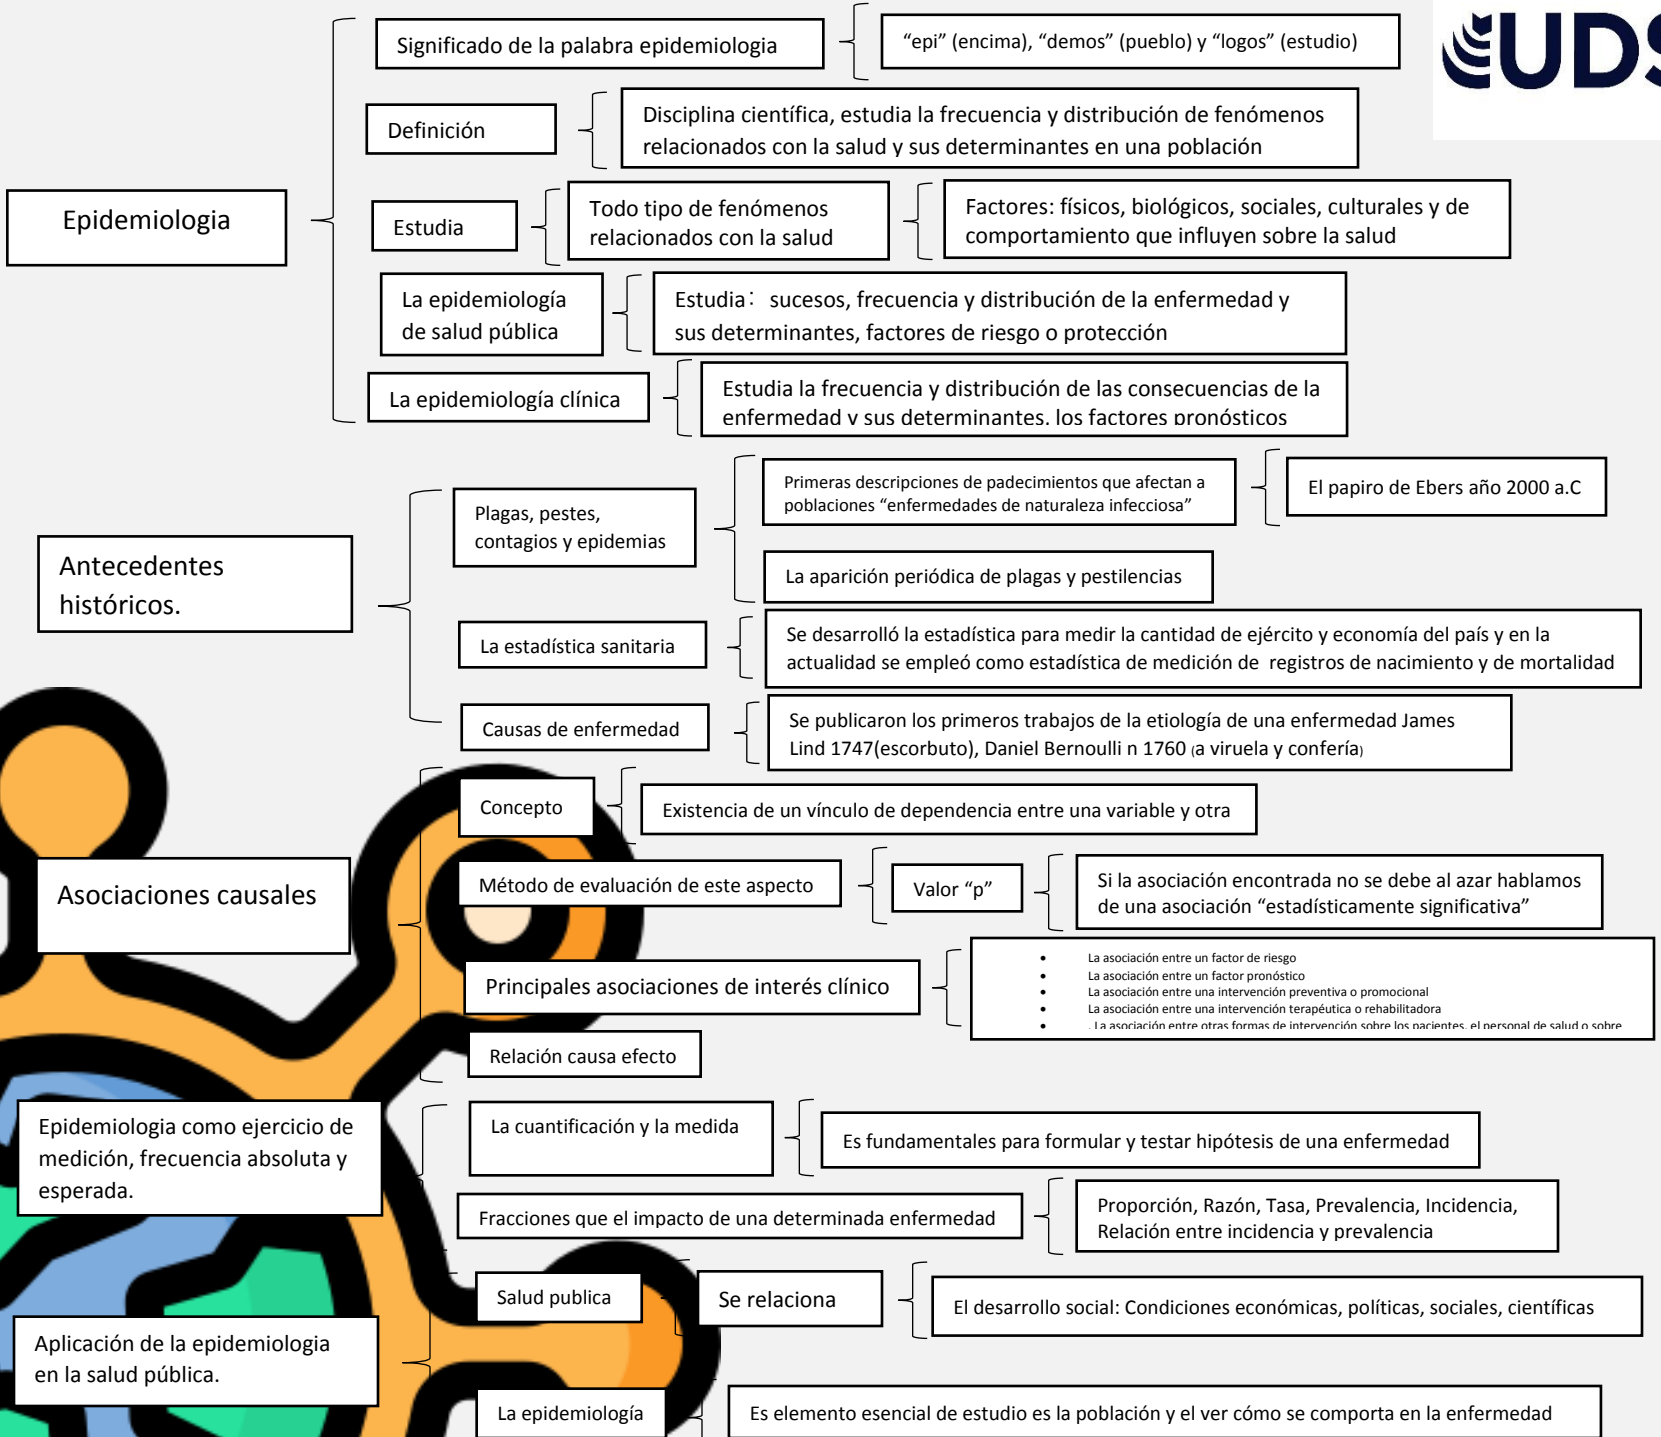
UDS

Epidemiologia

Significado de la palabra epidemiologia
"epi" (encima), "demos" (pueblo) y "logos" (estudio)

Definición
Disciplina científica, estudia la frecuencia y distribución de fenómenos relacionados con la salud y sus determinantes en una población

Estudia
Todo tipo de fenómenos relacionados con la salud
Factores: físicos, biológicos, sociales, culturales y de comportamiento que influyen sobre la salud

La epidemiología de salud pública
Estudia: sucesos, frecuencia y distribución de la enfermedad y sus determinantes, factores de riesgo o protección

La epidemiología clínica
Estudia la frecuencia y distribución de las consecuencias de la enfermedad y sus determinantes, los factores pronósticos

Antecedentes históricos.

Plagas, pestes, contagios y epidemias
Primeras descripciones de padecimientos que afectan a poblaciones "enfermedades de naturaleza infecciosa"
El papiro de Ebers año 2000 a.C
La aparición periódica de plagas y pestilencias

La estadística sanitaria
Se desarrolló la estadística para medir la cantidad de ejército y economía del país y en la actualidad se empleó como estadística de medición de registros de nacimiento y de mortalidad

Causas de enfermedad
Se publicaron los primeros trabajos de la etiología de una enfermedad James Lind 1747(escorbuto), Daniel Bernoulli n 1760 (a viruela y confería)

Asociaciones causales

Concepto
Existencia de un vínculo de dependencia entre una variable y otra

Método de evaluación de este aspecto
Valor "p"
Si la asociación encontrada no se debe al azar hablamos de una asociación "estadísticamente significativa"

Principales asociaciones de interés clínico
• La asociación entre un factor de riesgo
• La asociación entre un factor pronóstico
• La asociación entre una intervención preventiva o promocional
• La asociación entre una intervención terapéutica o rehabilitadora
• La asociación entre otras formas de intervención sobre los pacientes, el personal de salud o sobre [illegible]

Relación causa efecto

Epidemiologia como ejercicio de medición, frecuencia absoluta y esperada.

La cuantificación y la medida
Es fundamentales para formular y testar hipótesis de una enfermedad

Fracciones que el impacto de una determinada enfermedad
Proporción, Razón, Tasa, Prevalencia, Incidencia, Relación entre incidencia y prevalencia

Aplicación de la epidemiologia en la salud pública.

Salud publica
Se relaciona
El desarrollo social: Condiciones económicas, políticas, sociales, científicas

La epidemiología
Es elemento esencial de estudio es la población y el ver cómo se comporta en la enfermedad